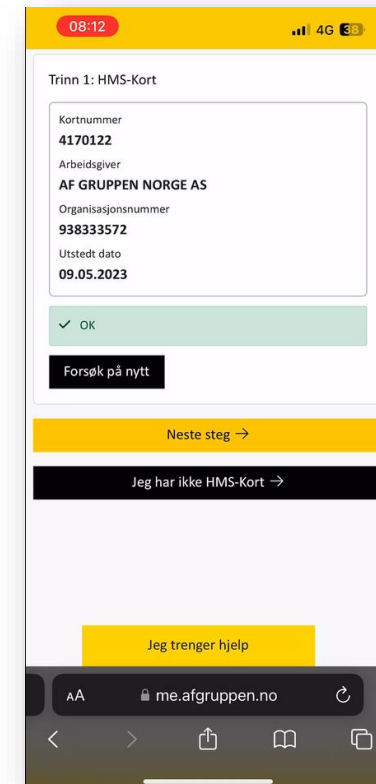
08:12

4G 38

Trinn 1: HMS-Kort

Kortnummer
4170122
Arbeidsgiver
AF GRUPPEN NORGE AS
Organisasjonsnummer
938333572
Utstedt dato
09.05.2023

✓ OK

Forsøk på nytt

Neste steg →

Jeg har ikke HMS-Kort →

Jeg trenger hjelp

AA me.afgruppen.no